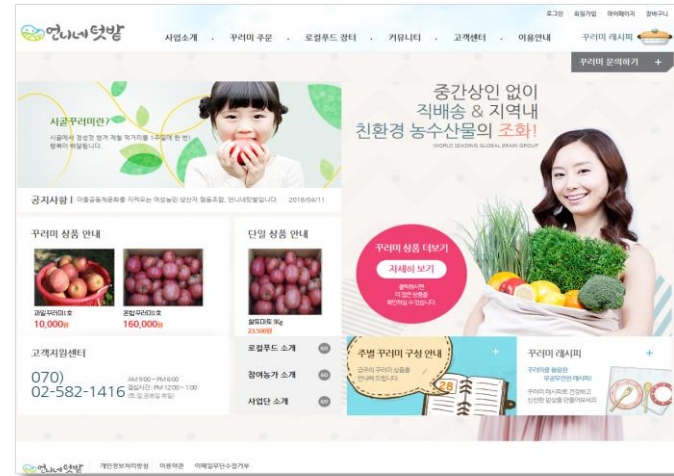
로그인 회원가입 마이페이지 장바구니

언니네텃밭

사업소개 꾸러미 주문 로컬푸드 장터 커뮤니티 고객센터 이용안내 꾸러미 레시피

꾸러미 문의하기 +

시골꾸러미란?

시골에서 정성껏 제철 채철 먹거리를 1주일에 한 번 탕에서 배달합니다.

중간상인 없이
직배송 & 지역내
친환경 농수산물의 조화!

WORLD LEADING GLOBAL BRAIN GROUP

공지사항 | 여름공동체문화를 지켜오는 여성농민 생산자 협동조합, 언니네텃밭입니다. 2016/04/11

꾸러미 상품 안내

과일꾸러미1호
10,000원

혼합꾸러미3호
160,000원

단일 상품 안내

찰토마토 5kg
23,500원

꾸러미 상품 더보기
자세히 보기
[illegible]

고객지원센터

070)
02-582-1416

AM 9:00 ~ PM 6:00
점심시간 : PM 12:00 ~ 1:00
(토,일,공휴일 휴무)

로컬푸드 소개 GO

참여농가 소개 GO

사업단 소개 GO

주별 꾸러미 구성 안내 +

금주의 꾸러미 상품을 안내해 드립니다.

꾸러미 레시피 +

꾸러미를 활용한 맛글한 요리 레시피
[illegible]

언니네텃밭 개인정보처리방침 이용약관 이메일무단수집거부